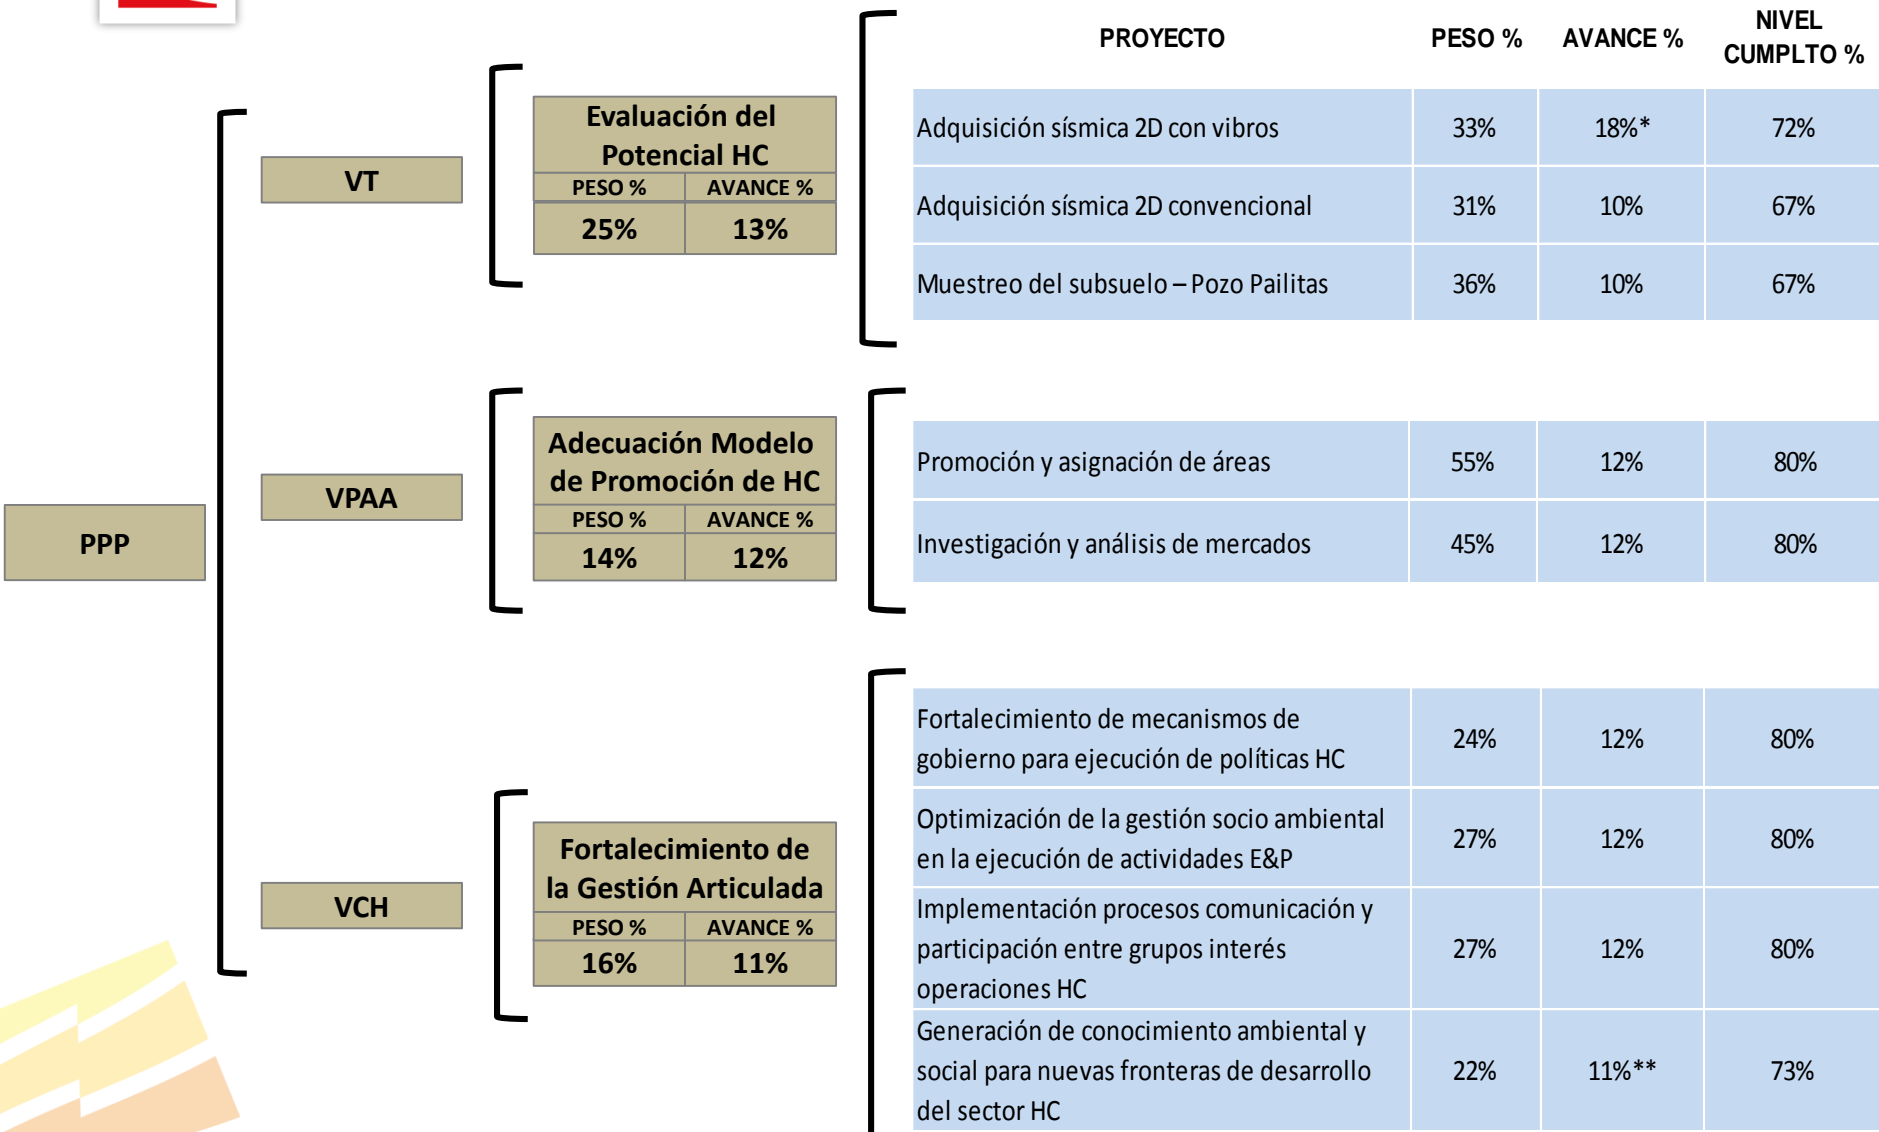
PPP

VT

Evaluación del Potencial HC

| PESO % | AVANCE % |
|---|---|
| 25% | 13% |

VPAA

Adecuación Modelo de Promoción de HC

| PESO % | AVANCE % |
|---|---|
| 14% | 12% |

VCH

Fortalecimiento de la Gestión Articulada

| PESO % | AVANCE % |
|---|---|
| 16% | 11% |

| PROYECTO | PESO % | AVANCE % | NIVEL CUMPLTO % |
|---|---|---|---|
| Adquisición sísmica 2D con vibros | 33% | 18%* | 72% |
| Adquisición sísmica 2D convencional | 31% | 10% | 67% |
| Muestreo del subsuelo – Pozo Pailitas | 36% | 10% | 67% |

| | | | |
|---|---|---|---|
| Promoción y asignación de áreas | 55% | 12% | 80% |
| Investigación y análisis de mercados | 45% | 12% | 80% |

| | | | |
|---|---|---|---|
| Fortalecimiento de mecanismos de gobierno para ejecución de políticas HC | 24% | 12% | 80% |
| Optimización de la gestión socio ambiental en la ejecución de actividades E&P | 27% | 12% | 80% |
| Implementación procesos comunicación y participación entre grupos interés operaciones HC | 27% | 12% | 80% |
| Generación de conocimiento ambiental y social para nuevas fronteras de desarrollo del sector HC | 22% | 11%** | 73% |